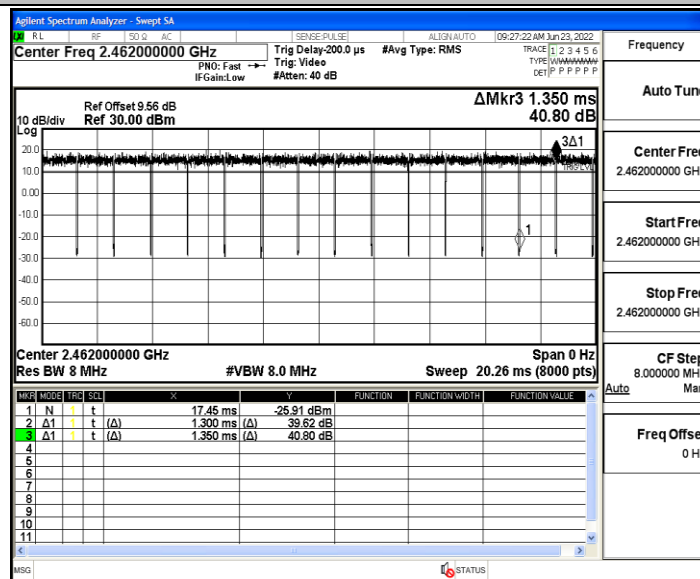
Agilent Spectrum Analyzer - Swept SA
RL RF 50 Ω AC SENSE:PULSE ALIGN AUTO 09:27:22 AM Jun 23, 2022
Center Freq 2.462000000 GHz
PNO: Fast
IFGain:Low
Trig Delay-200.0 µs
Trig: Video
#Atten: 40 dB
#Avg Type: RMS
TRACE 1 2 3 4 5 6
TYPE WWWWWW
DET P P P P P P
Frequency

Ref Offset 9.56 dB
10 dB/div Ref 30.00 dBm
Log
ΔMkr3 1.350 ms
40.80 dB
20.0
10.0
0.00
-10.0
-20.0
-30.0
-40.0
-50.0
-60.0
3Δ1
TRIG LVL
1
Center 2.462000000 GHz
Res BW 8 MHz
#VBW 8.0 MHz
Span 0 Hz
Sweep 20.26 ms (8000 pts)

| MKR | MODE | TRC | SCL | X | Y | FUNCTION | FUNCTION WIDTH | FUNCTION VALUE |
|---|---|---|---|---|---|---|---|---|
| 1 | N | 1 | t | 17.45 ms | -25.91 dBm | | | |
| 2 | Δ1 | 1 | t (Δ) | 1.300 ms | (Δ) 39.62 dB | | | |
| 3 | Δ1 | 1 | t (Δ) | 1.350 ms | (Δ) 40.80 dB | | | |
| 4 | | | | | | | | |
| 5 | | | | | | | | |
| 6 | | | | | | | | |
| 7 | | | | | | | | |
| 8 | | | | | | | | |
| 9 | | | | | | | | |
| 10 | | | | | | | | |
| 11 | | | | | | | | |

Auto Tun
Center Fre
2.462000000 GH
Start Fre
2.462000000 GH
Stop Fre
2.462000000 GH
CF Step
8.000000 MH
Auto Ma
Freq Offse
0 H
MSG
STATUS